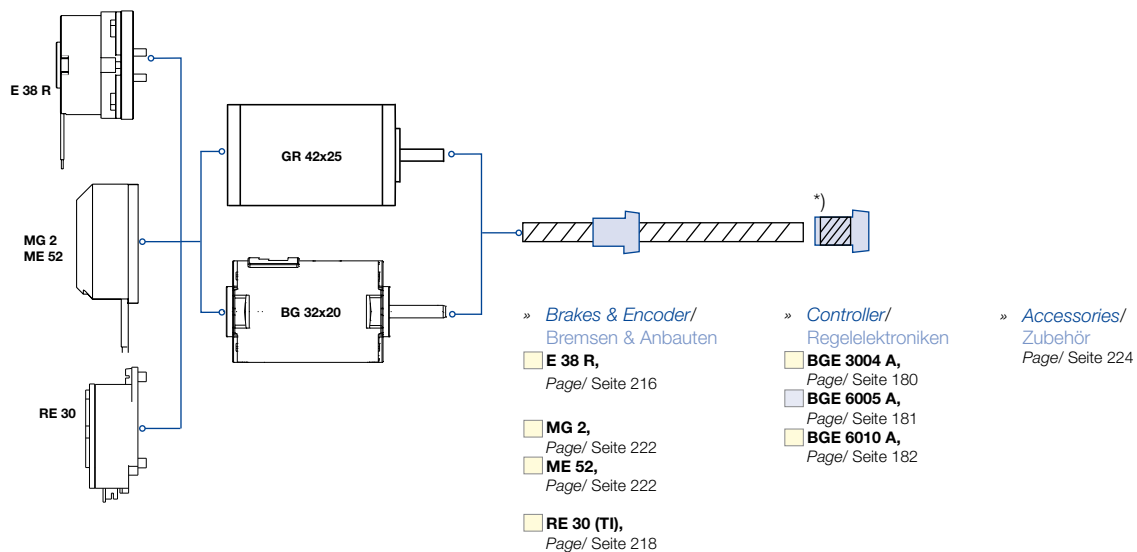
E 38 R

MG 2
ME 52

RE 30

GR 42x25

BG 32x20

*)

» Brakes & Encoder/
Bremsen & Anbauten

E 38 R,
Page/ Seite 216

MG 2,
Page/ Seite 222

ME 52,
Page/ Seite 222

RE 30 (TI),
Page/ Seite 218

» Controller/
Regelelektroniken

BGE 3004 A,
Page/ Seite 180

BGE 6005 A,
Page/ Seite 181

BGE 6010 A,
Page/ Seite 182

» Accessories/
Zubehör
Page/ Seite 224